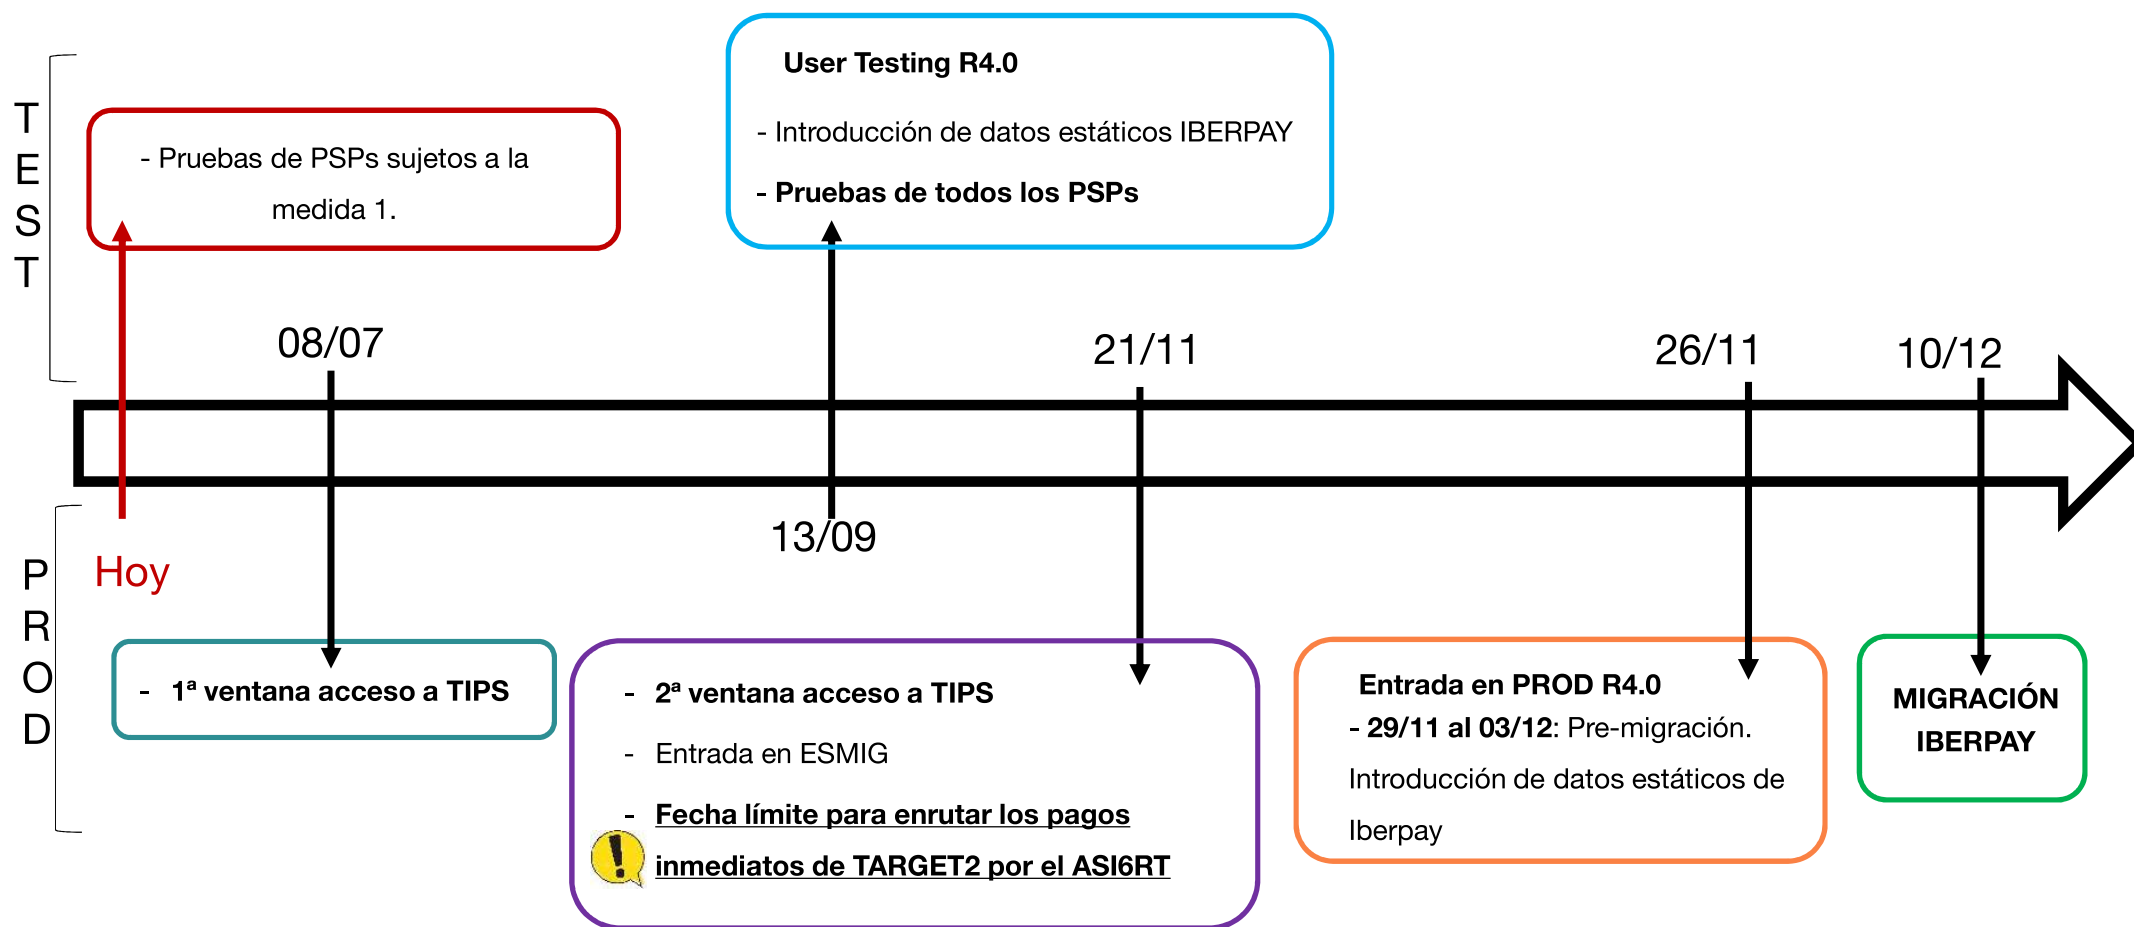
TEST

- Pruebas de PSPs sujetos a la medida 1.

User Testing R4.0

- Introducción de datos estáticos IBERPAY

- Pruebas de todos los PSPs

08/07

21/11

26/11

10/12

13/09

PROD

Hoy

- 1ª ventana acceso a TIPS

- 2ª ventana acceso a TIPS

- Entrada en ESMIG

- Fecha límite para enrutar los pagos inmediatos de TARGET2 por el ASI6RT

Entrada en PROD R4.0

- 29/11 al 03/12: Pre-migración. Introducción de datos estáticos de Iberpay

MIGRACIÓN IBERPAY